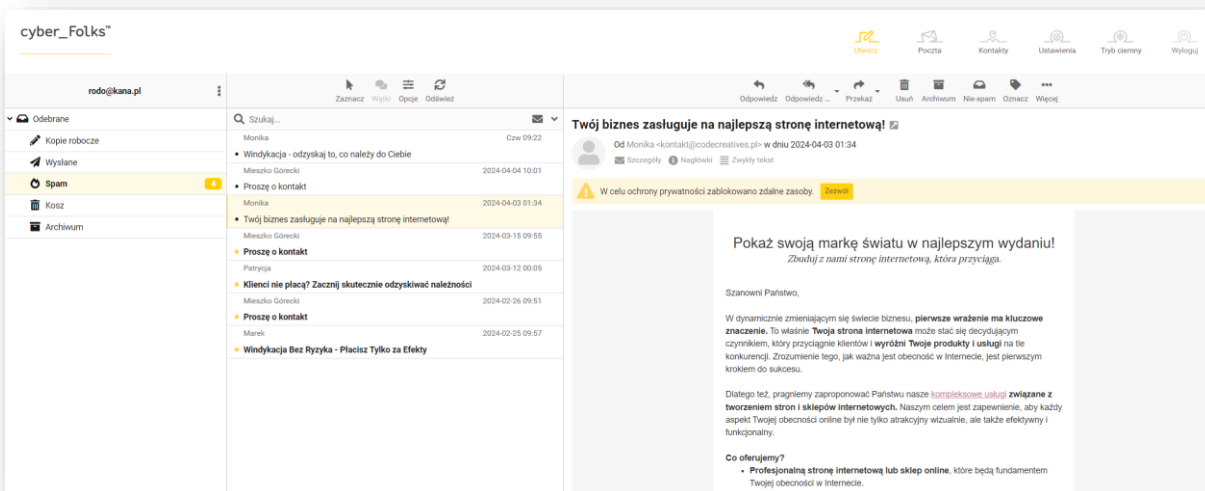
cyber_Folks™

Utwórz Poczta Kontakty Ustawienia Tryb ciemny Wyloguj

rodo@kana.pl

Odebrane
Kopie robocze
Wysłane
Spam 4
Kosz
Archiwum

Zaznacz Wątki Opcje Odśwież

Szukaj...

Monika Czw 09:22
Windykacja - odzyskaj to, co należy do Ciebie

Mieszko Górecki 2024-04-04 10:01
Proszę o kontakt

Monika 2024-04-03 01:34
Twój biznes zasługuje na najlepszą stronę internetową!

Mieszko Górecki 2024-03-15 09:55
Proszę o kontakt

Patrycja 2024-03-12 00:05
Klienci nie płacą? Zacznij skutecznie odzyskiwać należności

Mieszko Górecki 2024-02-26 09:51
Proszę o kontakt

Marek 2024-02-25 09:57
Windykacja Bez Ryzyka - Płacisz Tylko za Efekty

Odpowiedz Odpowiedz ... Przekaż Usuń Archiwum Nie-spam Oznacz Więcej

Twój biznes zasługuje na najlepszą stronę internetową!

Od Monika <kontakt@codecreatives.pl> w dniu 2024-04-03 01:34
Szczegóły Nagłówki Zwykły tekst

W celu ochrony prywatności zablokowano zdalne zasoby. Zezwól

Pokaż swoją markę światu w najlepszym wydaniu!
Zbuduj z nami stronę internetową, która przyciąga.

Szanowni Państwo,

W dynamicznie zmieniającym się świecie biznesu, pierwsze wrażenie ma kluczowe znaczenie. To właśnie Twoja strona internetowa może stać się decydującym czynnikiem, który przyciągnie klientów i wyróżni Twoje produkty i usługi na tle konkurencji. Zrozumienie tego, jak ważna jest obecność w Internecie, jest pierwszym krokiem do sukcesu.

Dlatego też, pragniemy zaproponować Państwu nasze kompleksowe usługi związane z tworzeniem stron i sklepów internetowych. Naszym celem jest zapewnienie, aby każdy aspekt Twojej obecności online był nie tylko atrakcyjny wizualnie, ale także efektywny i funkcjonalny.

Co oferujemy?
• Profesjonalną stronę internetową lub sklep online, które będą fundamentem Twojej obecności w Internecie.